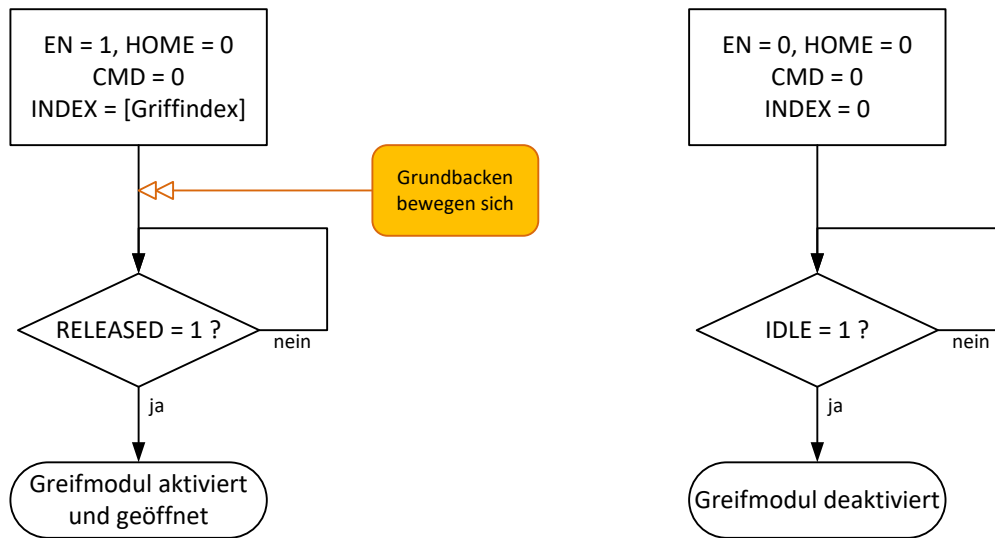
EN = 1, HOME = 0
CMD = 0
INDEX = [Griffindex]

Grundbacken bewegen sich

RELEASED = 1 ?

nein

ja

Greifmodul aktiviert und geöffnet

EN = 0, HOME = 0
CMD = 0
INDEX = 0

IDLE = 1 ?

nein

ja

Greifmodul deaktiviert